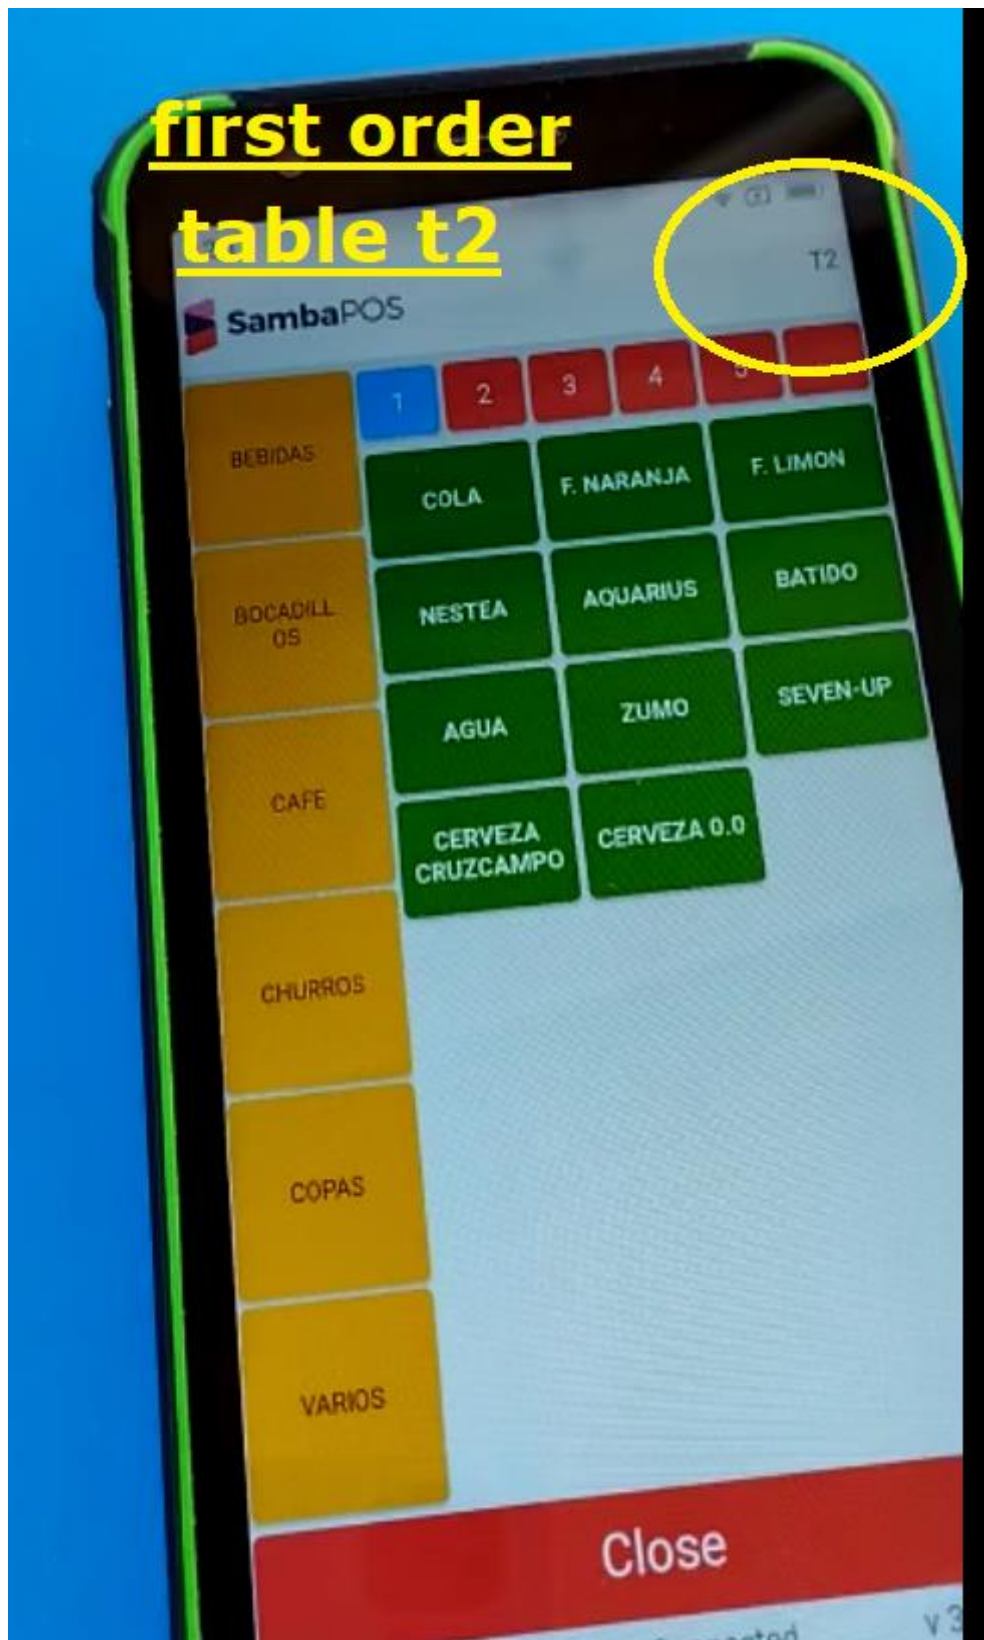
first order
table t2

T2

SambaPOS

1 2 3 4 5

BEBIDAS

COLA
F. NARANJA
F. LIMON

BOCADILLOS

NESTEA
AQUARIUS
BATIDO

AGUA
ZUMO
SEVEN-UP

CAFE

CERVEZA CRUZCAMPO
CERVEZA 0.0

CHURROS

COPAS

VARIOS

Close

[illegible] V 3